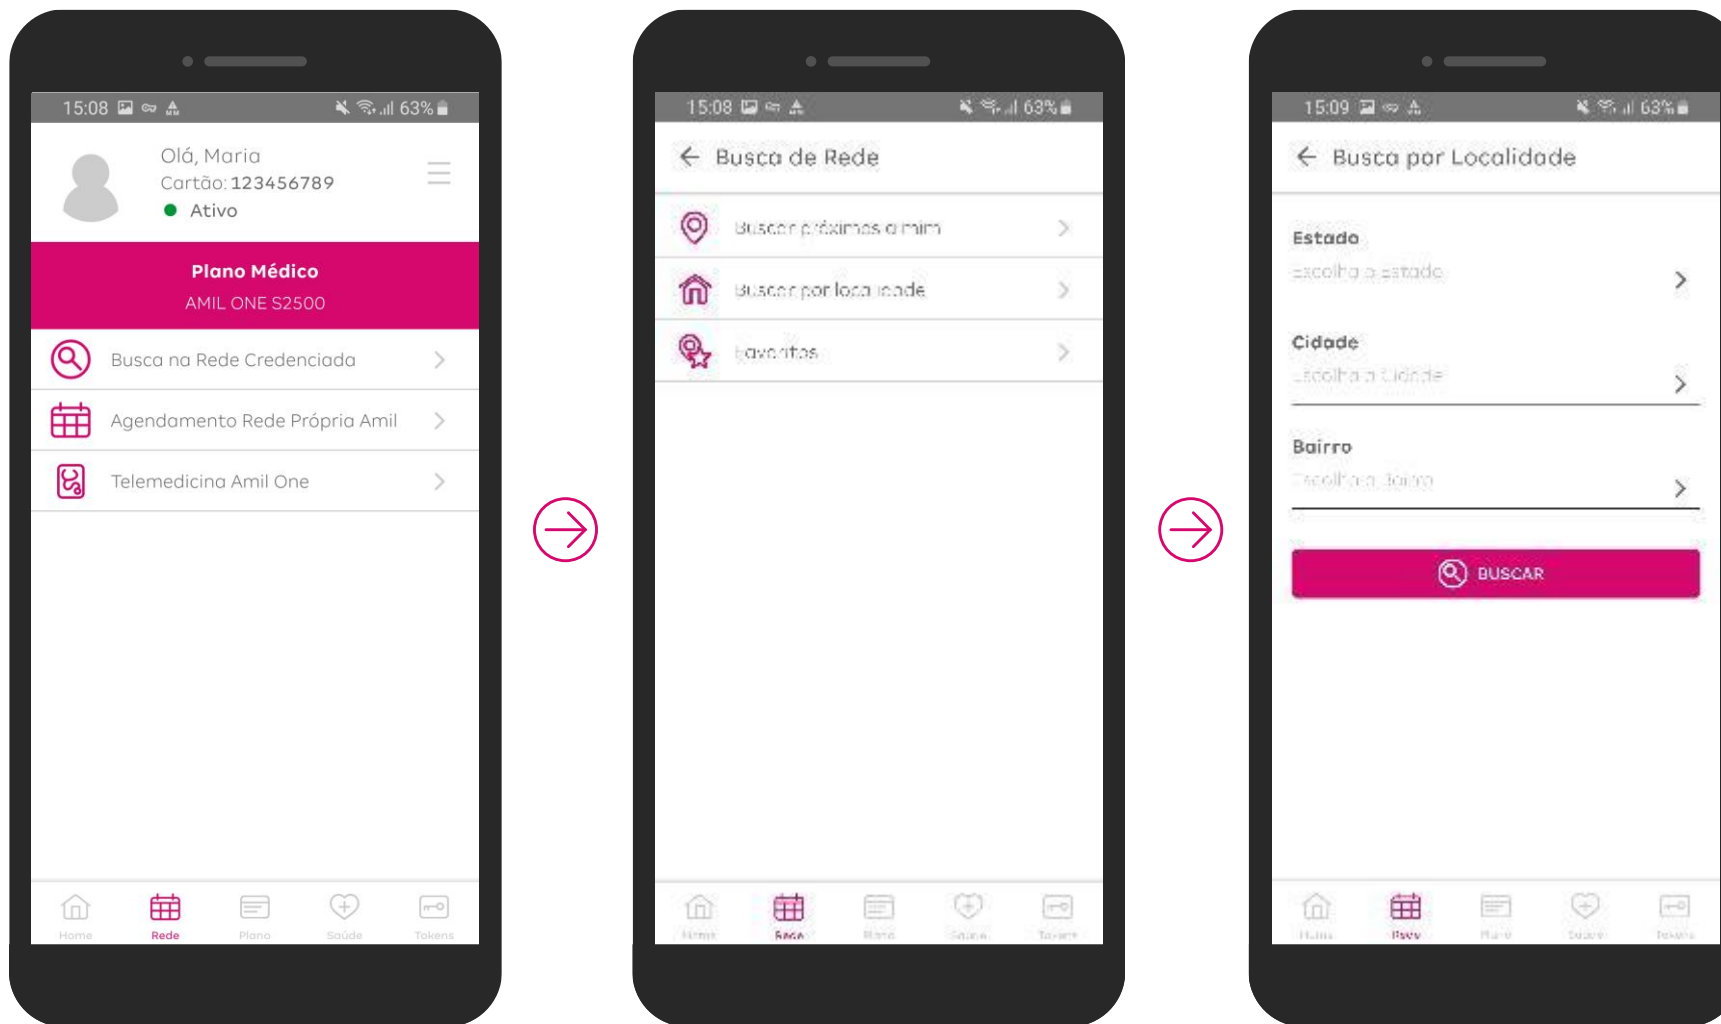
15:08 63%

Olá, Maria
Cartão: 123456789
Ativo

Plano Médico
AMIL ONE S2500

Busca na Rede Credenciada
Agendamento Rede Própria Amil
Telemedicina Amil One

Home Rede Plano Saúde Tokens

15:08 63%

Busca de Rede

Buscar próximos a mim
Buscar por localidade
Favoritos

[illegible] Rede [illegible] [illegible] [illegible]

15:09 63%

Busca por Localidade

Estado
Escolha o estado

Cidade
Escolha a Cidade

Bairro
Escolha o bairro

BUSCAR

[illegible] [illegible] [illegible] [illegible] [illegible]